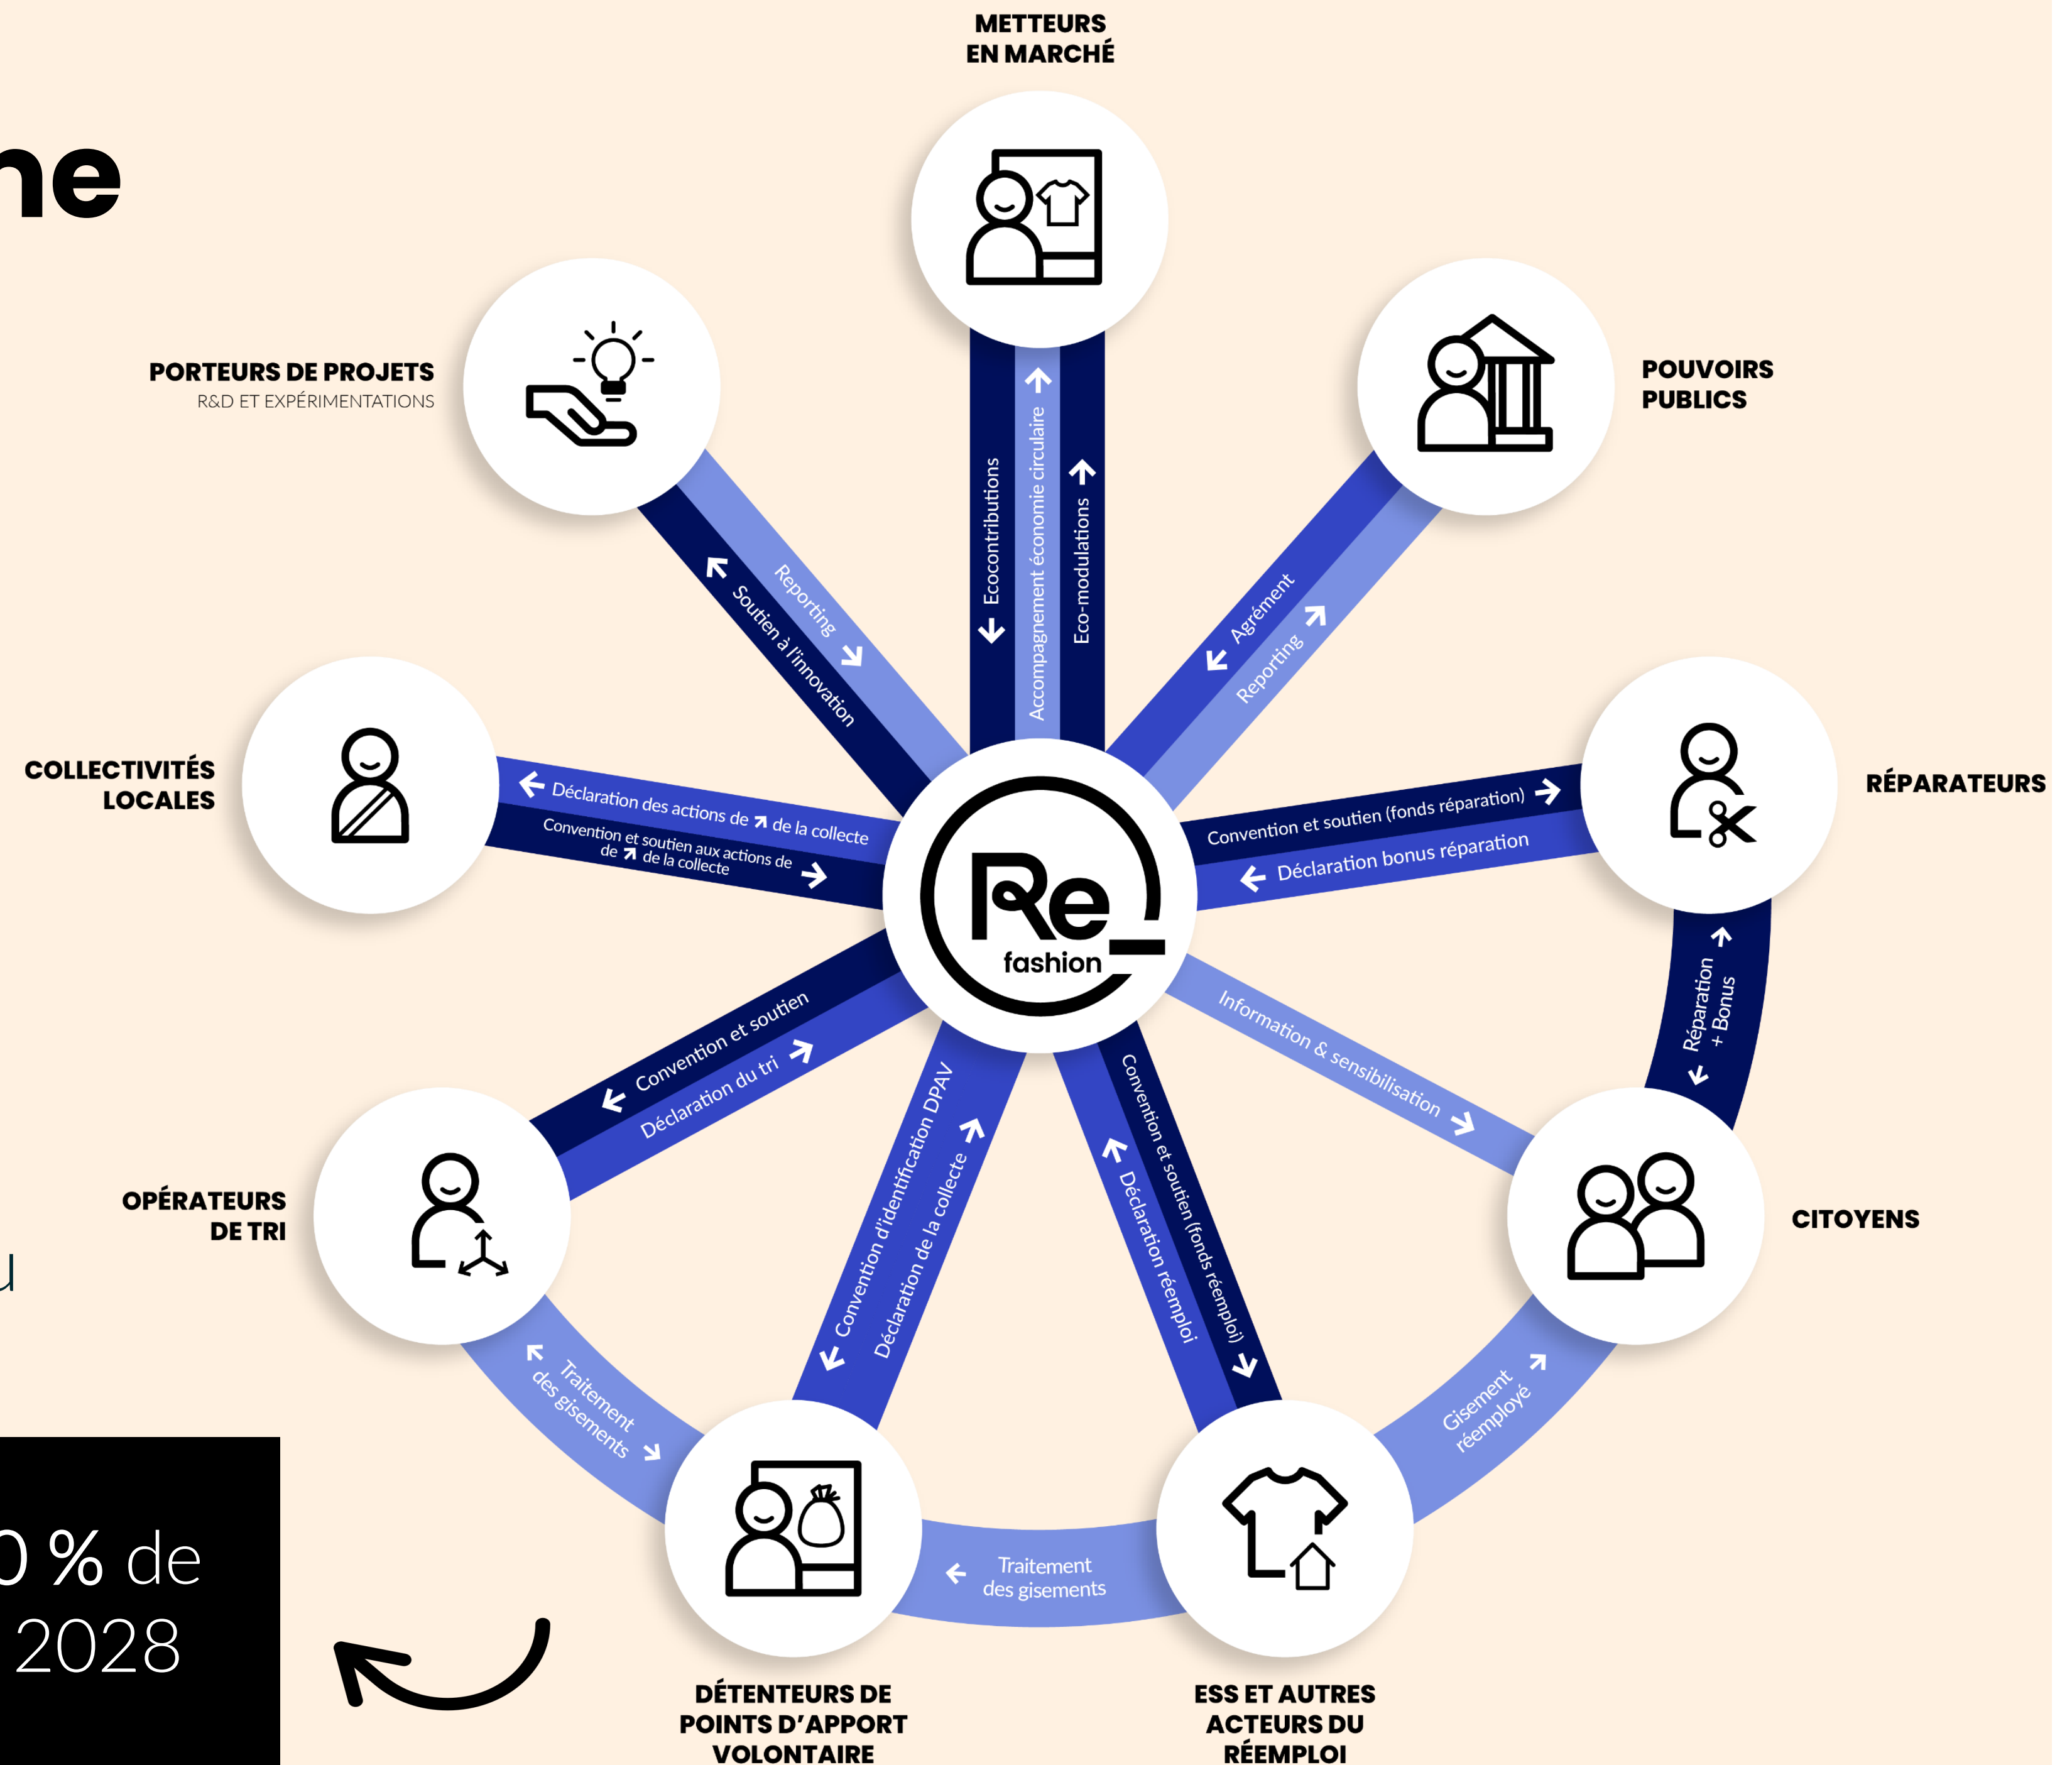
ne

METTEURS EN MARCHÉ

PORTEURS DE PROJETS
R&D ET EXPÉRIMENTATIONS

POUVOIRS PUBLICS

Ecocontributions
Accompagnement économie circulaire
Eco-modulations

Reporting
Soutien à l'innovation

Agrément
Reporting

COLLECTIVITÉS LOCALES

RÉPARATEURS

Déclaration des actions de ↗ de la collecte
Convention et soutien aux actions de ↗ de la collecte

Convention et soutien (fonds réparation)
Déclaration bonus réparation

Re_
fashion

Réparation + Bonus

Convention et soutien
Déclaration du tri

Information & sensibilisation

OPÉRATEURS DE TRI

Convention d'identification DPAV
Déclaration de la collecte

Convention et soutien (fonds réemploi)
Déclaration réemploi

CITOYENS

u

Traitement des gisements

Gisement réemployé

Traitement des gisements

0 % de
2028

DÉTENTEURS DE POINTS D'APPORT VOLONTAIRE

ESS ET AUTRES ACTEURS DU RÉEMPLOI